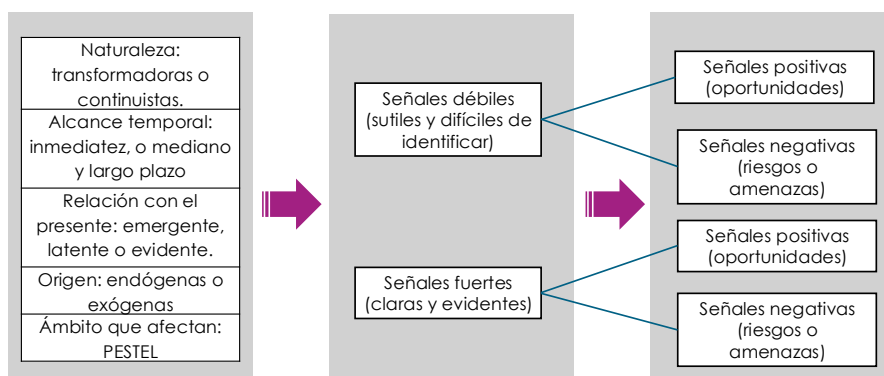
Naturaleza: transformadoras o continuistas.

Alcance temporal: inmediatez, o mediano y largo plazo

Relación con el presente: emergente, latente o evidente.

Origen: endógenas o exógenas

Ámbito que afectan: PESTEL

Señales débiles (sutiles y difíciles de identificar)

Señales fuertes (claras y evidentes)

Señales positivas (oportunidades)

Señales negativas (riesgos o amenazas)

Señales positivas (oportunidades)

Señales negativas (riesgos o amenazas)